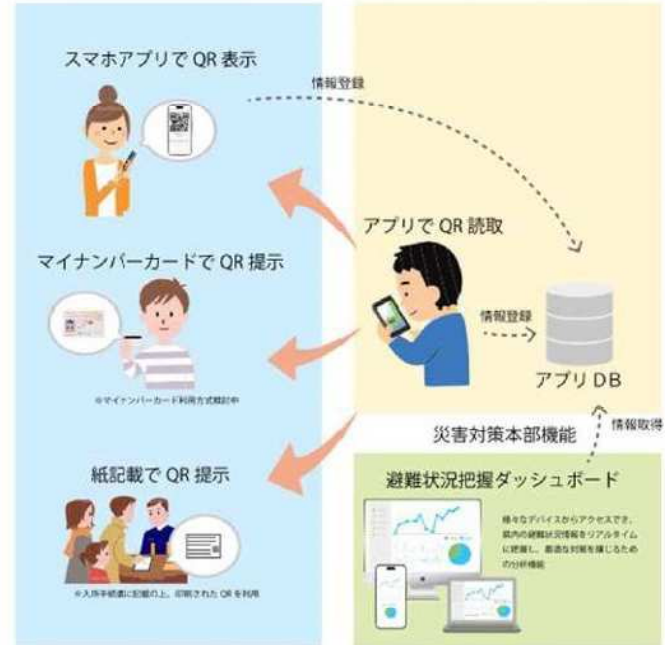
スマホアプリで QR 表示

情報登録

アプリで QR 読取

マイナンバーカードで QR 提示

情報登録

アプリ DB

※マイナンバーカード利用方式検討中

災害対策本部機能

情報取得

紙記載で QR 提示

避難状況把握ダッシュボード

様々なデバイスからアクセスでき、県内の避難状況情報をリアルタイムに把握し、最適な対策を講じるための分析機能

※入所手続書に記載の上、印刷された QR を利用